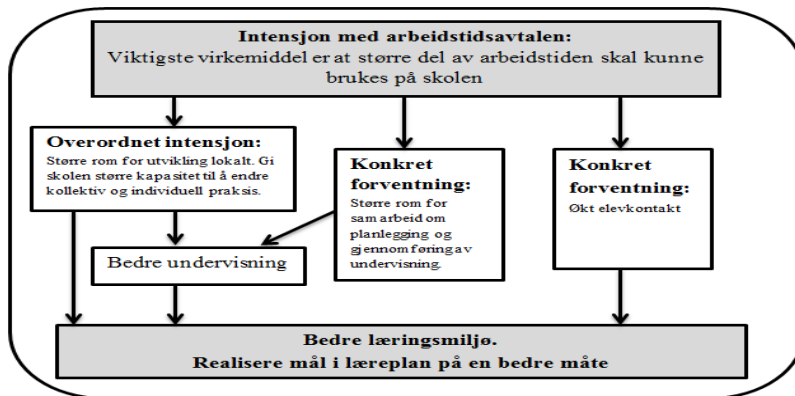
Intensjon med arbeidstidsavtalen:
Viktigste virkemiddel er at større del av arbeidstiden skal kunne brukes på skolen

Overordnet intensjon:
Større rom for utvikling lokalt. Gi skolen større kapasitet til å endre kollektiv og individuell praksis.

Konkret forventning:
Større rom for samarbeid om planlegging og gjennomføring av undervisning.

Konkret forventning:
Økt elevkontakt

Bedre undervisning

Bedre læringsmiljø.
Realisere mål i læreplan på en bedre måte